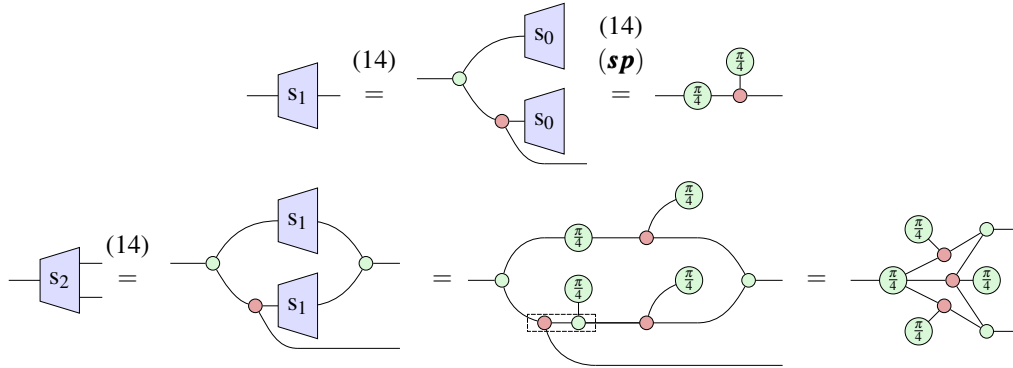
$s_1$ $\overset{(14)}{=}$ $s_0$ $s_0$ $\overset{(14)}{\underset{(\boldsymbol{sp})}{=}}$ $\frac{\pi}{4}$ $\frac{\pi}{4}$

$s_2$ $\overset{(14)}{=}$ $s_1$ $s_1$ $=$ $\frac{\pi}{4}$ $\frac{\pi}{4}$ $\frac{\pi}{4}$ $\frac{\pi}{4}$ $=$ $\frac{\pi}{4}$ $\frac{\pi}{4}$ $\frac{\pi}{4}$ $\frac{\pi}{4}$